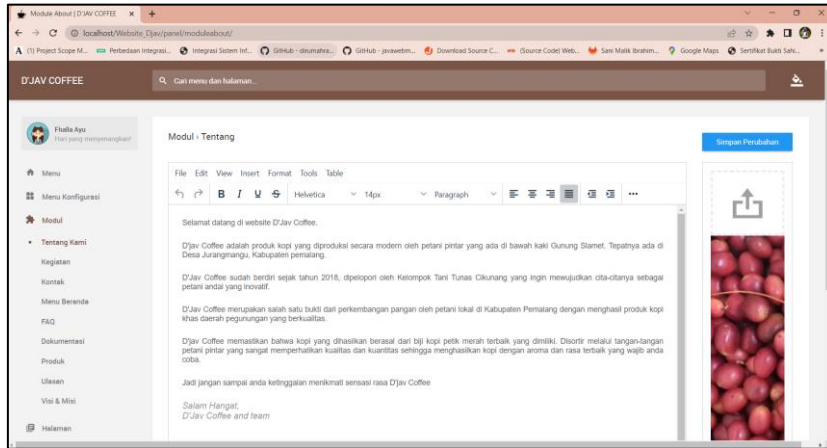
Module About | D'JAV COFFEE ×
localhost/Website_Djav/panel/moduleabout/
(1) Project Scope M... Perbedaan Integrasi... Integrasi Sistem Inf... GitHub - dirumahra... GitHub - javawebm... Download Source C... (Source Code) Web... Sani Malik Ibrahim... Google Maps Sertifikat Bukti Sahi...

D'JAV COFFEE
Cari menu dan halaman...

Fhalla Ayu
Hari yang menyenangkan!

Menu
Menu Konfigurasi
Modul
Tentang Kami
Kegiatan
Kontak
Menu Beranda
FAQ
Dokumentasi
Produk
Ulasan
Visi & Misi
Halaman

Modul › Tentang

Simpan Perubahan

File Edit View Insert Format Tools Table
Helvetica 14px Paragraph

Selamat datang di website D'Jav Coffee.

D'jav Coffee adalah produk kopi yang diproduksi secara modern oleh petani pintar yang ada di bawah kaki Gunung Slamet. Tepatnya ada di Desa Jurangmangu, Kabupaten pemalang.

D'Jav Coffee sudah berdiri sejak tahun 2018, dipelopori oleh Kelompok Tani Tunas Cikunang yang ingin mewujudkan cita-citanya sebagai petani andal yang inovatif.

D'Jav Coffee merupakan salah satu bukti dari perkembangan pangan oleh petani lokal di Kabupaten Pemalang dengan menghasil produk kopi khas daerah pegunungan yang berkualitas.

D'jav Coffee memastikan bahwa kopi yang dihasilkan berasal dari biji kopi petik merah terbaik yang dimiliki. Disortir melalui tangan-tangan petani pintar yang sangat memperhatikan kualitas dan kuantitas sehingga menghasilkan kopi dengan aroma dan rasa terbaik yang wajib anda coba.

Jadi jangan sampai anda ketinggalan menikmati sensasi rasa D'jav Coffee

Salam Hangat,
D'Jav Coffee and team